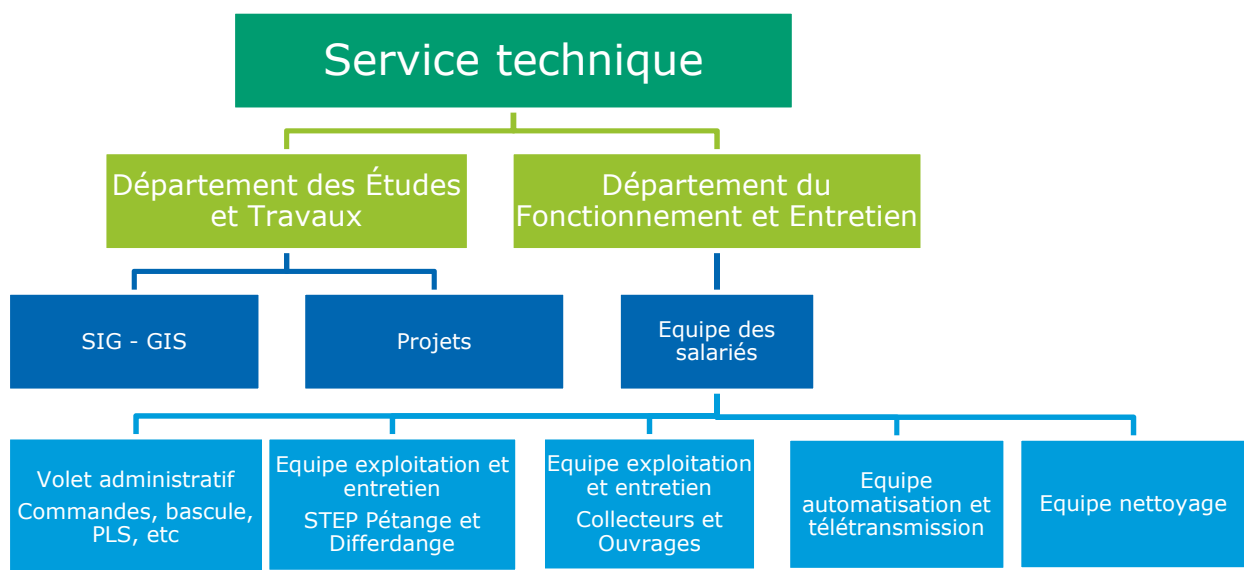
Service technique

Département des Études et Travaux

Département du Fonctionnement et Entretien

SIG - GIS

Projets

Equipe des salariés

Volet administratif
Commandes, bascule, PLS, etc

Equipe exploitation et entretien
STEP Pétange et Differdange

Equipe exploitation et entretien
Collecteurs et Ouvrages

Equipe automatisation et télétransmission

Equipe nettoyage